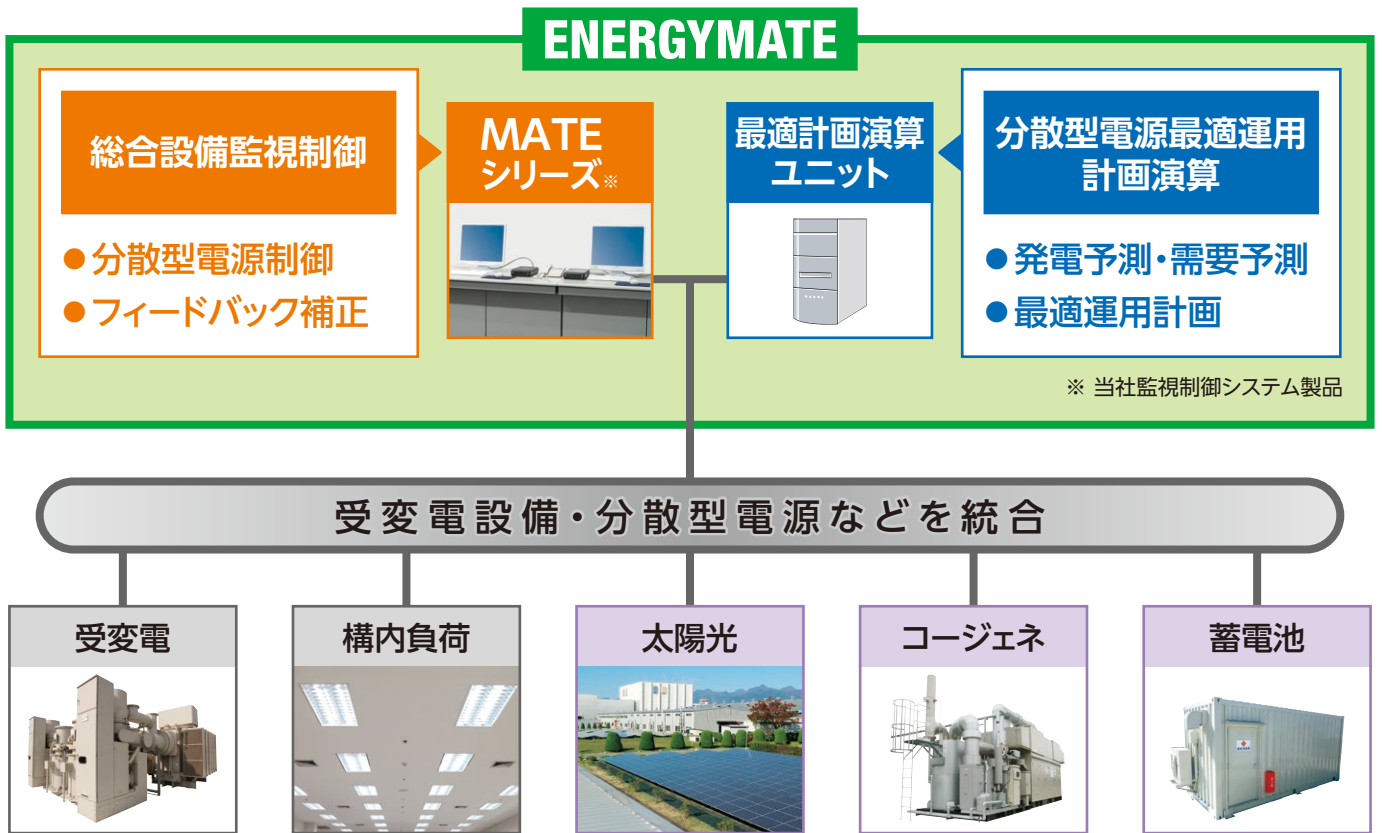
ENERGYMATE

総合設備監視制御

●分散型電源制御
●フィードバック補正

MATE
シリーズ※

最適計画演算
ユニット

分散型電源最適運用
計画演算

●発電予測・需要予測
●最適運用計画

※ 当社監視制御システム製品

受変電設備・分散型電源などを統合

受変電

構内負荷

太陽光

コージェネ

蓄電池